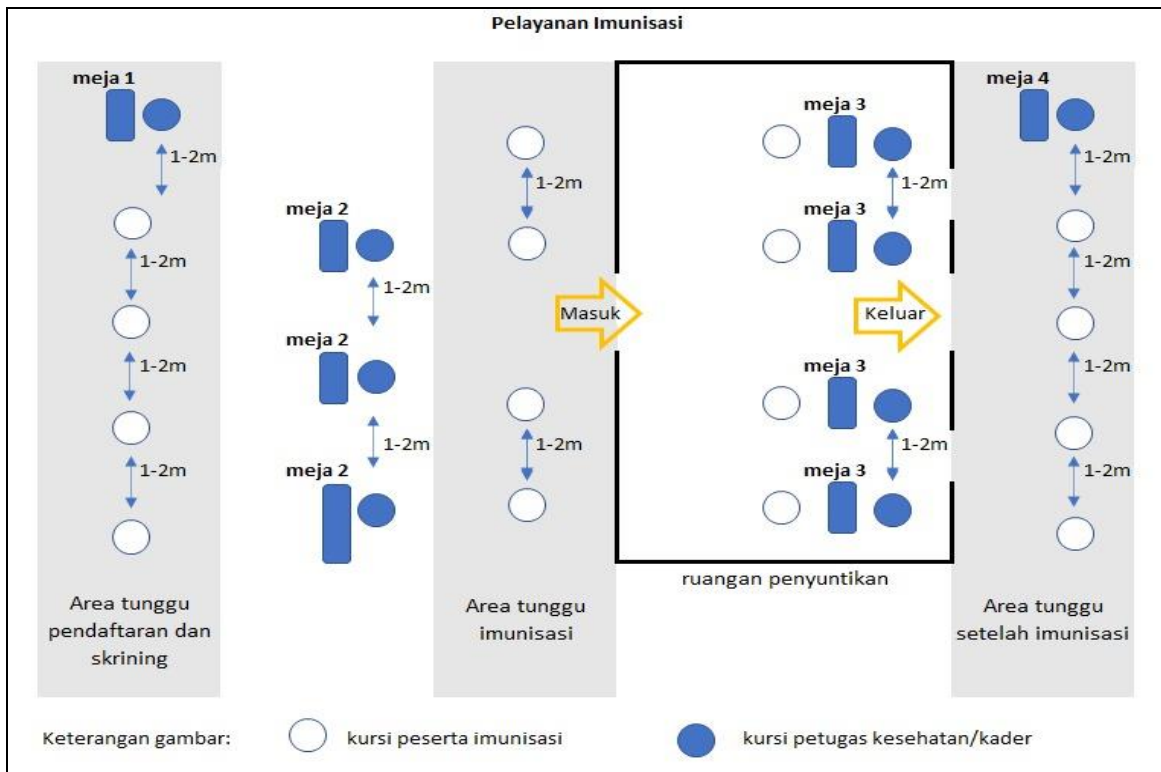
Pelayanan Imunisasi

meja 1

1-2m

1-2m

1-2m

1-2m

Area tunggu pendaftaran dan skrining

meja 2

1-2m

meja 2

1-2m

meja 2

1-2m

1-2m

Area tunggu imunisasi

Masuk

meja 3

1-2m

meja 3

Keluar

meja 3

1-2m

meja 3

ruangan penyuntikan

meja 4

1-2m

1-2m

1-2m

1-2m

Area tunggu setelah imunisasi

Keterangan gambar: kursi peserta imunisasi kursi petugas kesehatan/kader